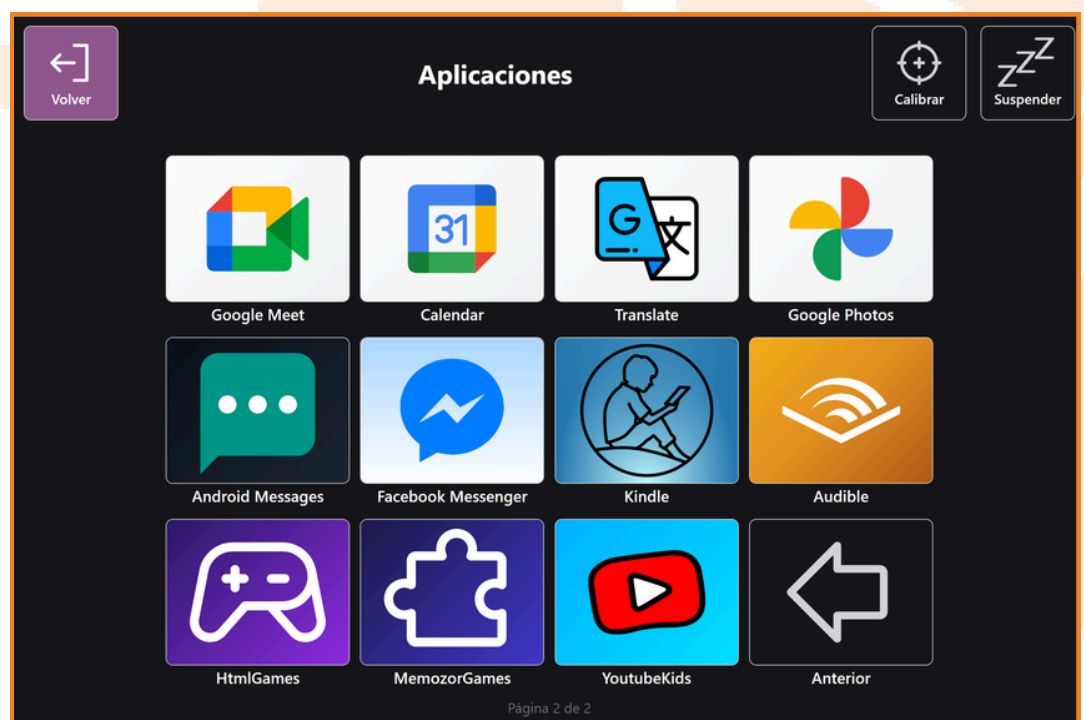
Volver

Aplicaciones

Calibrar

Suspender

31

Google Meet

Calendar

Translate

Google Photos

Android Messages

Facebook Messenger

Kindle

Audible

HtmlGames

MemozorGames

YoutubeKids

Anterior

Página 2 de 2